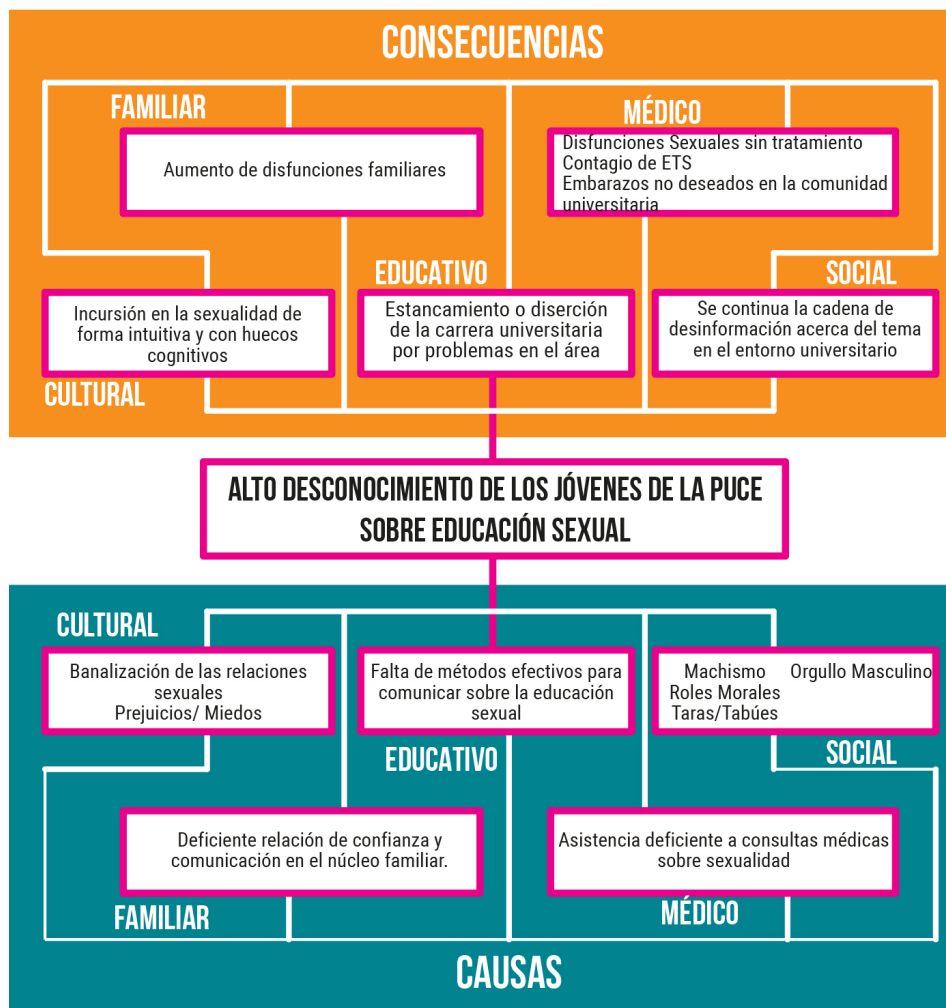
CONSECUENCIAS

FAMILIAR

Aumento de disfunciones familiares

MÉDICO

Disfunciones Sexuales sin tratamiento
Contagio de ETS
Embarazos no deseados en la comunidad universitaria

EDUCATIVO

SOCIAL

Incursión en la sexualidad de forma intuitiva y con huecos cognitivos

Estancamiento o diserción de la carrera universitaria por problemas en el área

Se continua la cadena de desinformación acerca del tema en el entorno universitario

CULTURAL

ALTO DESCONOCIMIENTO DE LOS JÓVENES DE LA PUCE SOBRE EDUCACIÓN SEXUAL

CULTURAL

Banalización de las relaciones sexuales
Prejuicios/ Miedos

Falta de métodos efectivos para comunicar sobre la educación sexual

Machismo Orgullo Masculino
Roles Morales
Taras/Tabúes

EDUCATIVO

SOCIAL

Deficiente relación de confianza y comunicación en el núcleo familiar.

Asistencia deficiente a consultas médicas sobre sexualidad

FAMILIAR

MÉDICO

CAUSAS